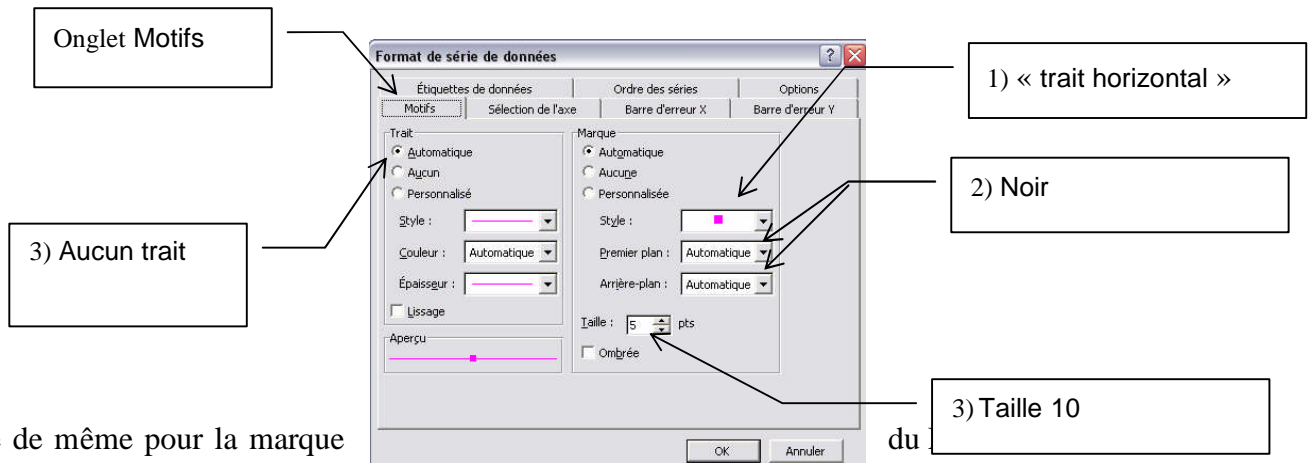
Onglet Motifs

Format de série de données

Étiquettes de données | Ordre des séries | Options
Motifs | Sélection de l'axe | Barre d'erreur X | Barre d'erreur Y

Trait
Automatique
Aucun
Personnalisé
Style :
Couleur : Automatique
Épaisseur :
Lissage

Aperçu

Marque
Automatique
Aucune
Personnalisée
Style :
Premier plan : Automatique
Arrière-plan : Automatique
Taille : 5 pts
Ombrée

OK
Annuler

1) « trait horizontal »

2) Noir

3) Aucun trait

3) Taille 10

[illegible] de même pour la marque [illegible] du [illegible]